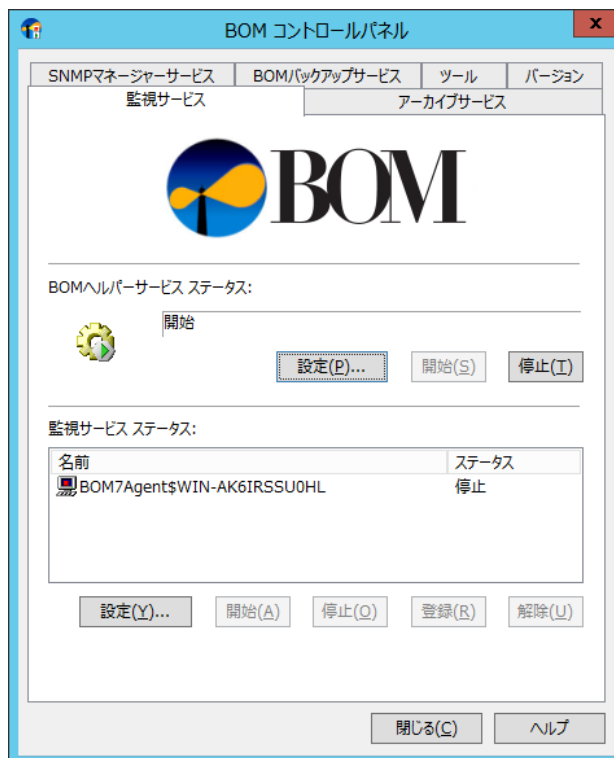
BOM コントロールパネル

X

SNMPマネージャーサービス
BOMバックアップサービス
ツール
バージョン
監視サービス
アーカイブサービス

BOM

BOMヘルパーサービス ステータス:

開始

設定(P)...
開始(S)
停止(T)

監視サービス ステータス:

| 名前 | ステータス |
|---|---|
| BOM7Agent$WIN-AK6IRSSU0HL | 停止 |

設定(Y)...
開始(A)
停止(O)
登録(R)
解除(U)

閉じる(C)
ヘルプ